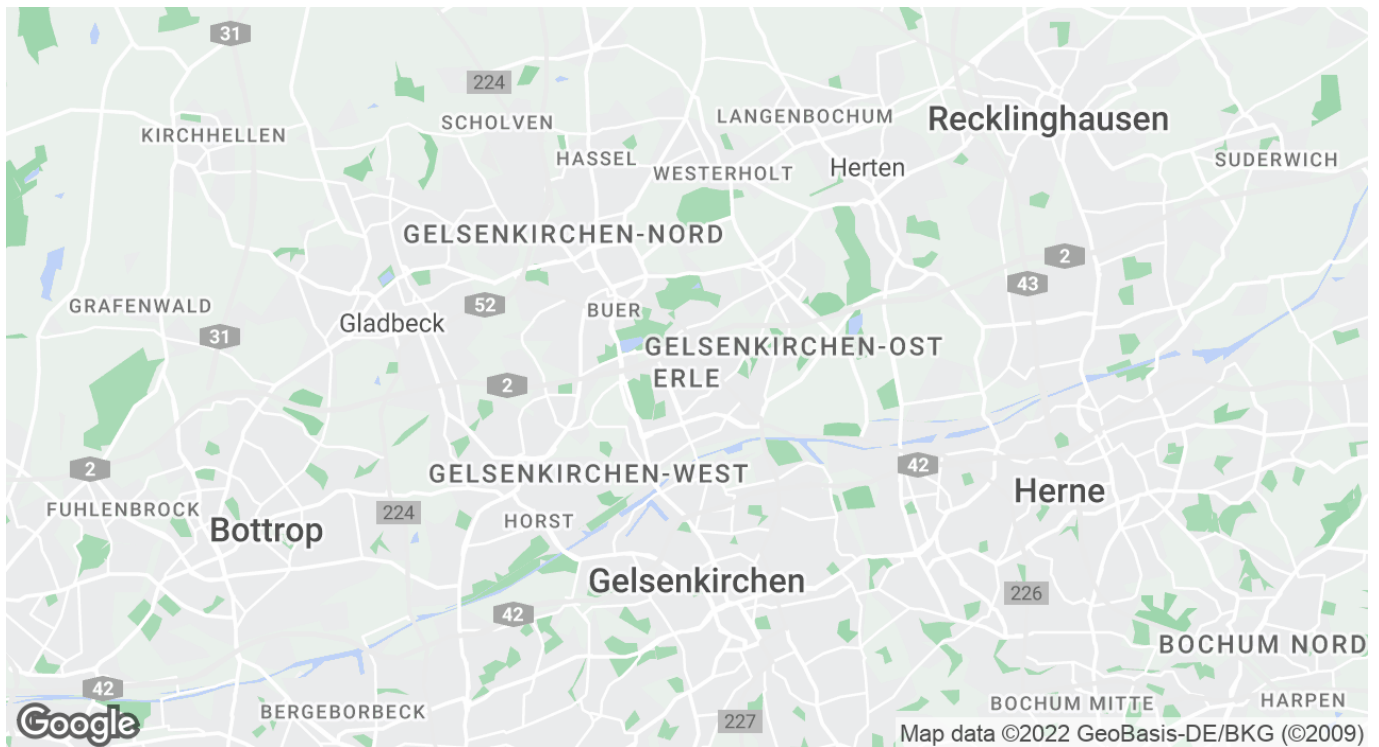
31
224
KIRCHHELLEN
SCHOLVEN
LANGENBOCHUM
Recklinghausen
HASSEL
WESTERHOLT
Herten
SUDERWICH
GELSENKIRCHEN-NORD
2
43
GRAFENWALD
52
BUER
Gladbeck
31
GELSENKIRCHEN-OST
ERLE
2
2
GELSENKIRCHEN-WEST
42
Herne
FUHLENBROCK
224
HORST
Bottrop
Gelsenkirchen
226
42
BOCHUM NORD
42
BERGEBORBECK
BOCHUM MITTE
HARPEN
227
Google
Map data ©2022 GeoBasis-DE/BKG (©2009)